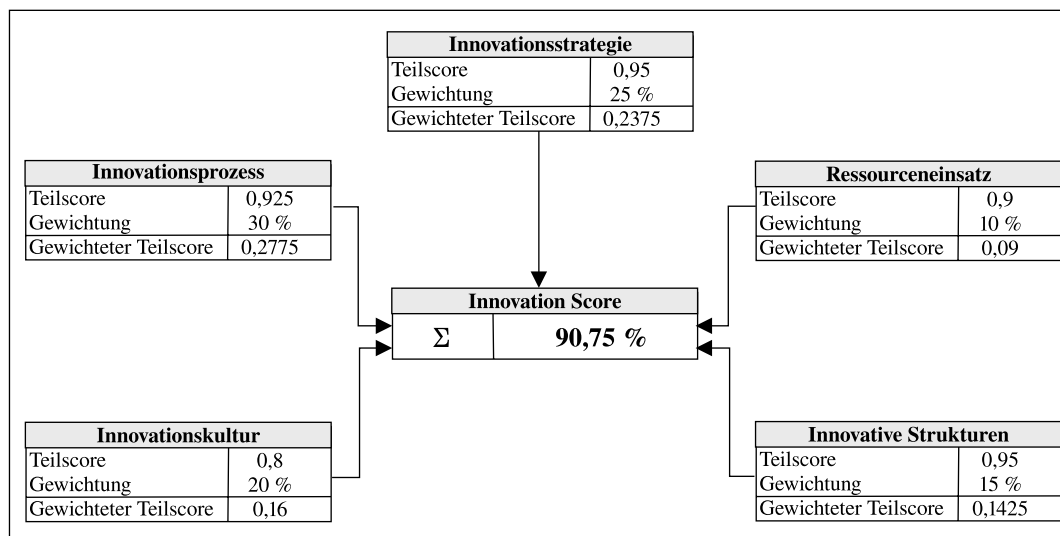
| Innovationsstrategie | |
|---|---|
| Teilscore | 0,95 |
| Gewichtung | 25 % |
| Gewichteter Teilscore | 0,2375 |

| Innovationsprozess | |
|---|---|
| Teilscore | 0,925 |
| Gewichtung | 30 % |
| Gewichteter Teilscore | 0,2775 |

| Ressourceneinsatz | |
|---|---|
| Teilscore | 0,9 |
| Gewichtung | 10 % |
| Gewichteter Teilscore | 0,09 |

| Innovation Score | |
|---|---|
| $\Sigma$ | **90,75 %** |

| Innovationskultur | |
|---|---|
| Teilscore | 0,8 |
| Gewichtung | 20 % |
| Gewichteter Teilscore | 0,16 |

| Innovative Strukturen | |
|---|---|
| Teilscore | 0,95 |
| Gewichtung | 15 % |
| Gewichteter Teilscore | 0,1425 |